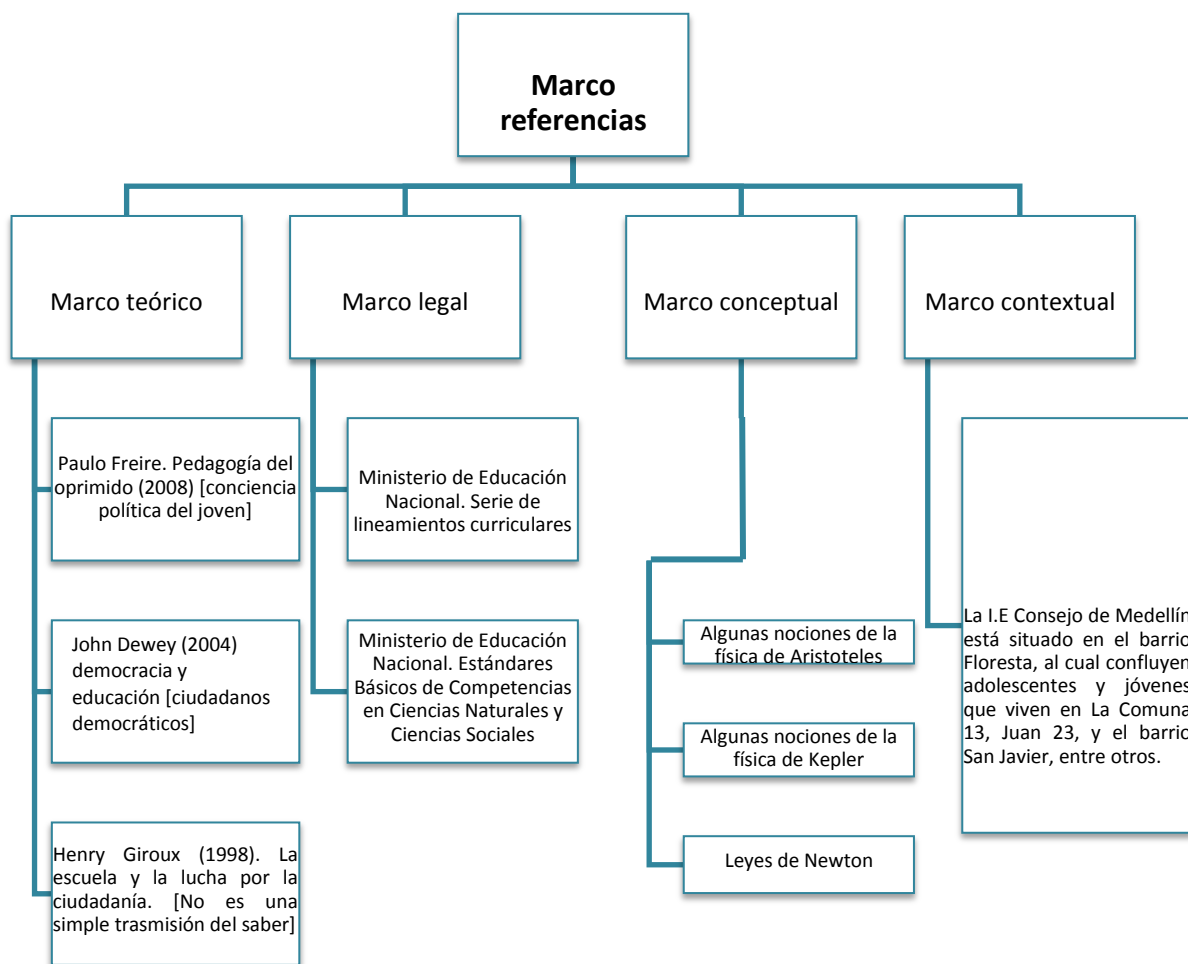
**Marco referencias**

Marco teórico

Paulo Freire. Pedagogía del oprimido (2008) [conciencia política del joven]

John Dewey (2004) democracia y educación [ciudadanos democráticos]

Henry Giroux (1998). La escuela y la lucha por la ciudadanía. [No es una simple trasmisión del saber]

Marco legal

Ministerio de Educación Nacional. Serie de lineamientos curriculares

Ministerio de Educación Nacional. Estándares Básicos de Competencias en Ciencias Naturales y Ciencias Sociales

Marco conceptual

Algunas nociones de la física de Aristoteles

Algunas nociones de la física de Kepler

Leyes de Newton

Marco contextual

La I.E Consejo de Medellín está situado en el barrio Floresta, al cual confluyen adolescentes y jóvenes que viven en La Comuna 13, Juan 23, y el barrio San Javier, entre otros.